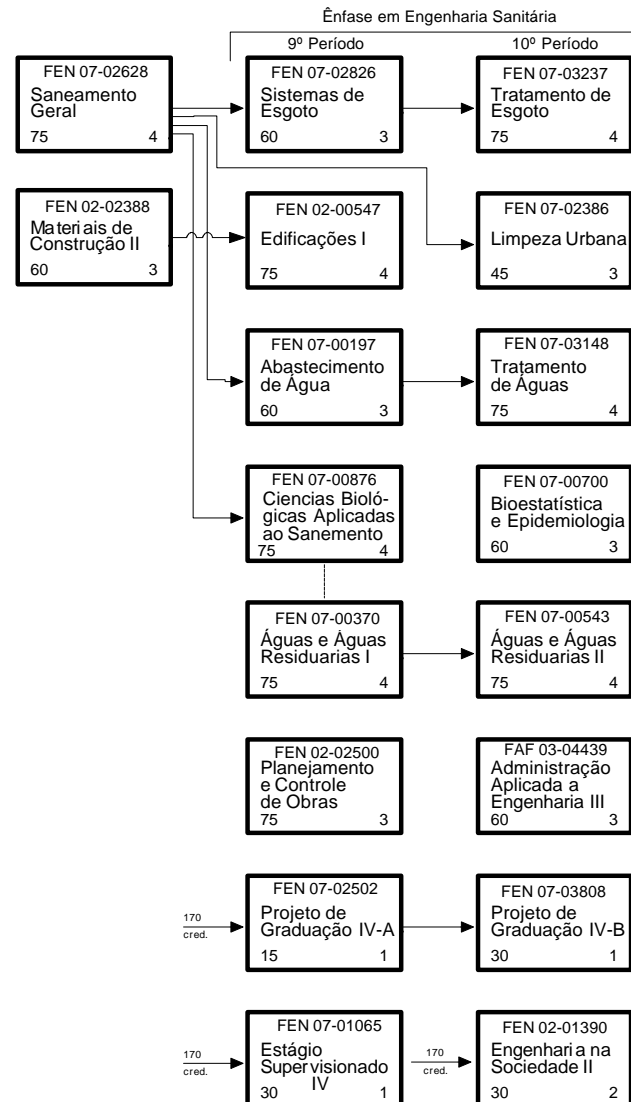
Ênfase em Engenharia Sanitária

9º Período

10º Período

FEN 07-02628
Saneamento Geral
75 4

FEN 07-02826
Sistemas de Esgoto
60 3

FEN 07-03237
Tratamento de Esgoto
75 4

FEN 02-02388
Materiais de Construção II
60 3

FEN 02-00547
Edificações I
75 4

FEN 07-02386
Limpeza Urbana
45 3

FEN 07-00197
Abastecimento de Água
60 3

FEN 07-03148
Tratamento de Águas
75 4

FEN 07-00876
Ciencias Biológicas Aplicadas ao Sanemento
75 4

FEN 07-00700
Bioestatística e Epidemiologia
60 3

FEN 07-00370
Águas e Águas Residuarias I
75 4

FEN 07-00543
Águas e Águas Residuarias II
75 4

FEN 02-02500
Planejamento e Controle de Obras
75 3

FAF 03-04439
Administração Aplicada a Engenharia III
60 3

170 cred.

FEN 07-02502
Projeto de Graduação IV-A
15 1

FEN 07-03808
Projeto de Graduação IV-B
30 1

170 cred.

FEN 07-01065
Estágio Supervisionado IV
30 1

170 cred.

FEN 02-01390
Engenharia na Sociedade II
30 2